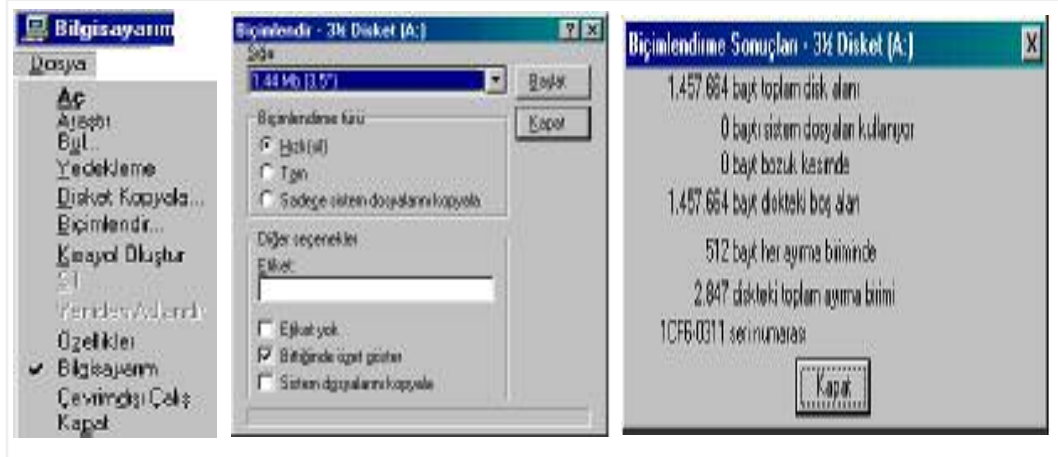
Bilgisayarım
Dosya
Aç
Araştır
Bul...
Yedekleme
Disket Kopyala...
Biçimlendir...
Kısayol Oluştur
Sil
Yeniden Adlandır
Özellikler
✔ Bilgisayarım
Çevrimdışı Çalış
Kapat

Biçimlendir - 3½ Disket (A:)
Sığa
1.44 Mb (3.5")
Başlat
Kapat
Biçimlendirme türü
Hızlı (sil)
Tam
Sadece sistem dosyalarını kopyala
Diğer seçenekler
Etiket:
Etiket yok
Bitiğinde özeti göster
Sistem dosyalarını kopyala

Biçimlendirme Sonuçları - 3½ Disket (A:)
1.457.664 bayt toplam disk alanı
0 bayt sistem dosyaları kullanıyor
0 bayt bozuk kesimde
1.457.664 bayt diskteki boş alan
512 bayt her ayırma biriminde
2.847 diskteki toplam ayırma birimi
1CF6-0311 seri numarası
Kapat